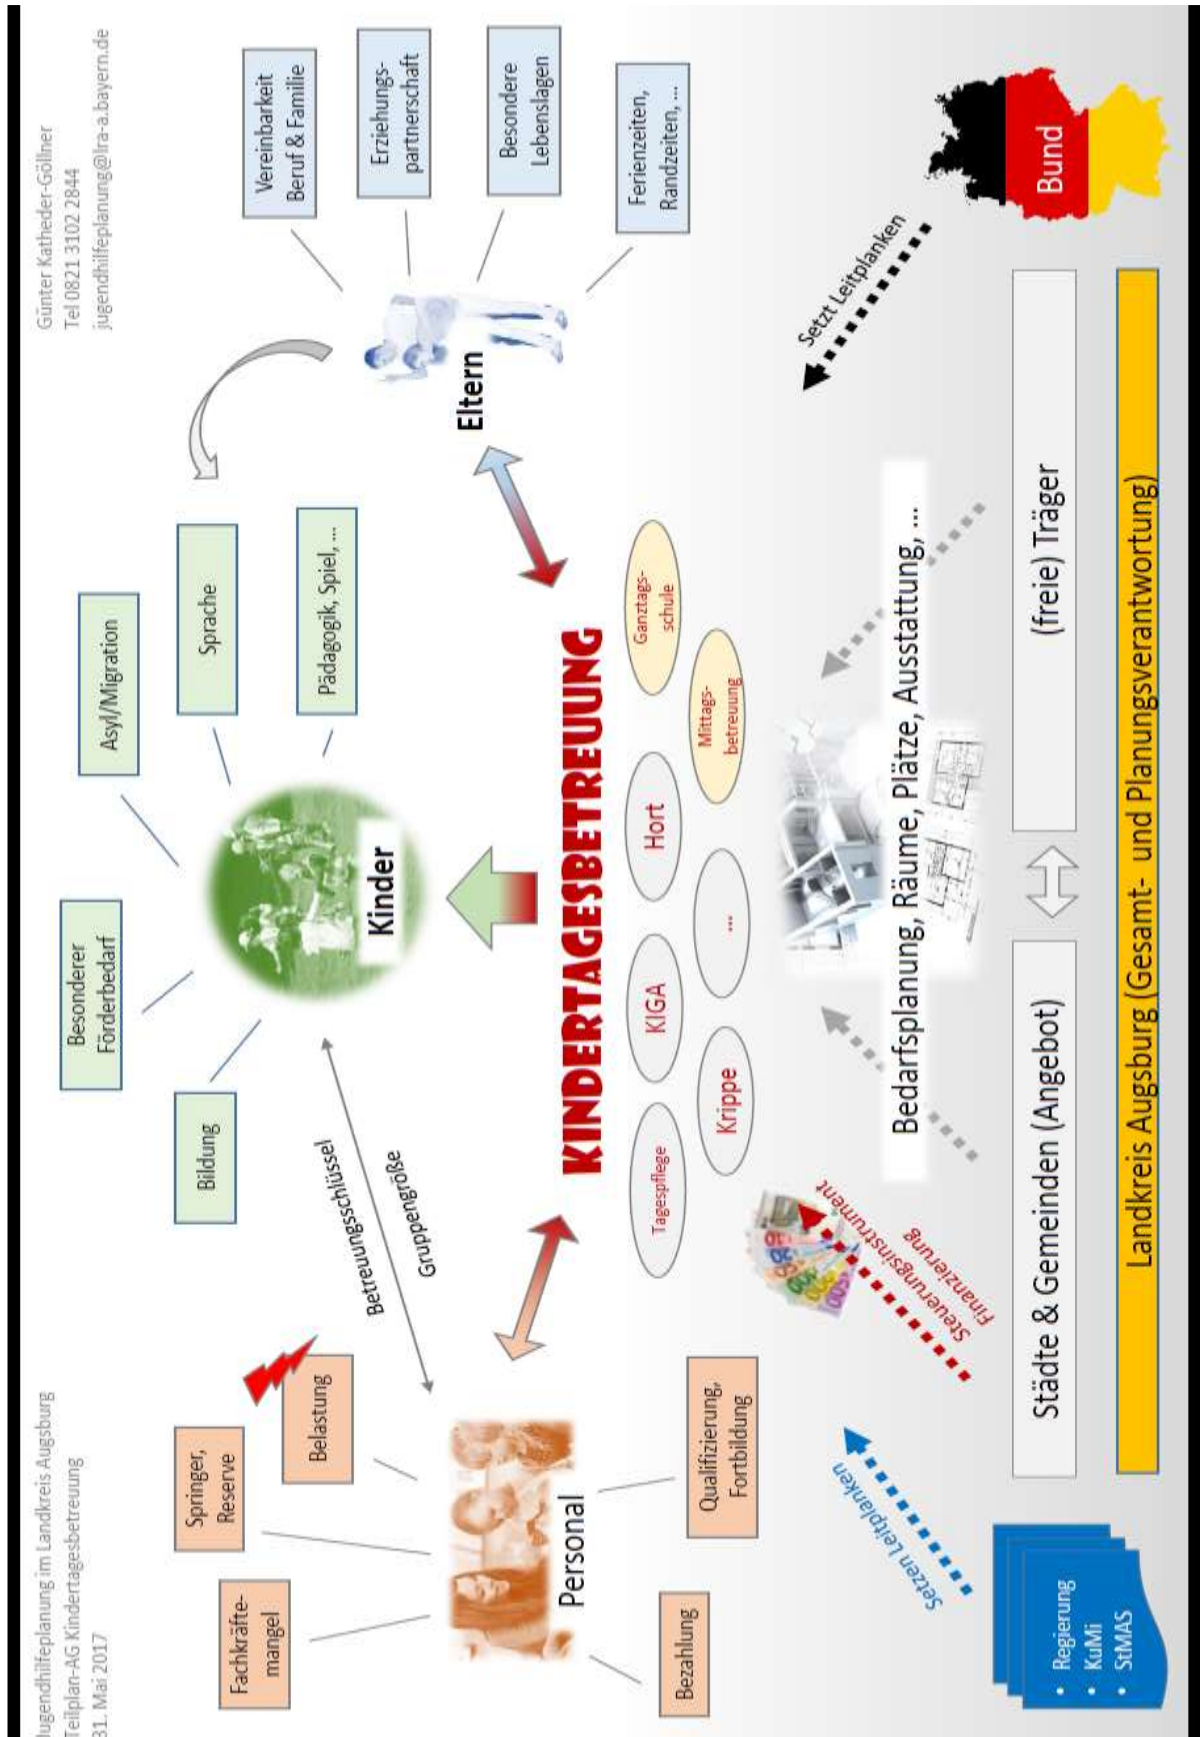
Jugendhilfeplanung im Landkreis Augsburg
Teilplan-AG Kindertagesbetreuung
31. Mai 2017

Günter Katheder-Göllner
Tel 0821 3102 2844
jugendhilfeplanung@lra-a.bayern.de

Vereinbarkeit Beruf & Familie

Erziehungs-partnerschaft

Besondere Lebenslagen

Ferienzeiten, Randzeiten, ...

Eltern

Bund

Setzt Leitplanken

Besonderer Förderbedarf

Asyl/Migration

Sprache

Pädagogik, Spiel, ...

Bildung

Kinder

Betreuungsschlüssel

Gruppengröße

KINDERTAGESBETREUUNG

Tagespflege

Krippe

KIGA

...

Hort

Mittags-betreuung

Ganztags-schule

Bedarfsplanung, Räume, Plätze, Ausstattung, ...

Städte & Gemeinden (Angebot)

(freie) Träger

Landkreis Augsburg (Gesamt- und Planungsverantwortung)

Finanzierung

Steuerungsinstrument

Springer, Reserve

Belastung

Fachkräfte-mangel

Personal

Qualifizierung, Fortbildung

Bezahlung

Setzen Leitplanken

• Regierung
• KuMi
• StMAS